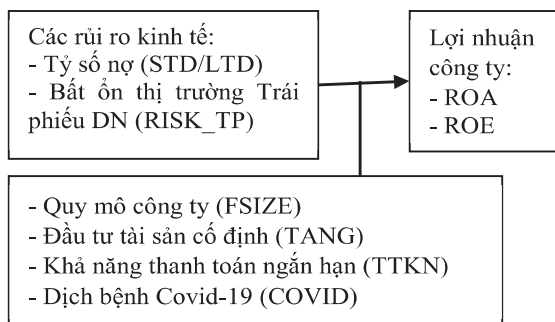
Các rủi ro kinh tế:
- Tỷ số nợ (STD/LTD)
- Bất ổn thị trường Trái phiếu DN (RISK_TP)

Lợi nhuận công ty:
- ROA
- ROE

- Quy mô công ty (FSIZE)
- Đầu tư tài sản cố định (TANG)
- Khả năng thanh toán ngắn hạn (TTKN)
- Dịch bệnh Covid-19 (COVID)